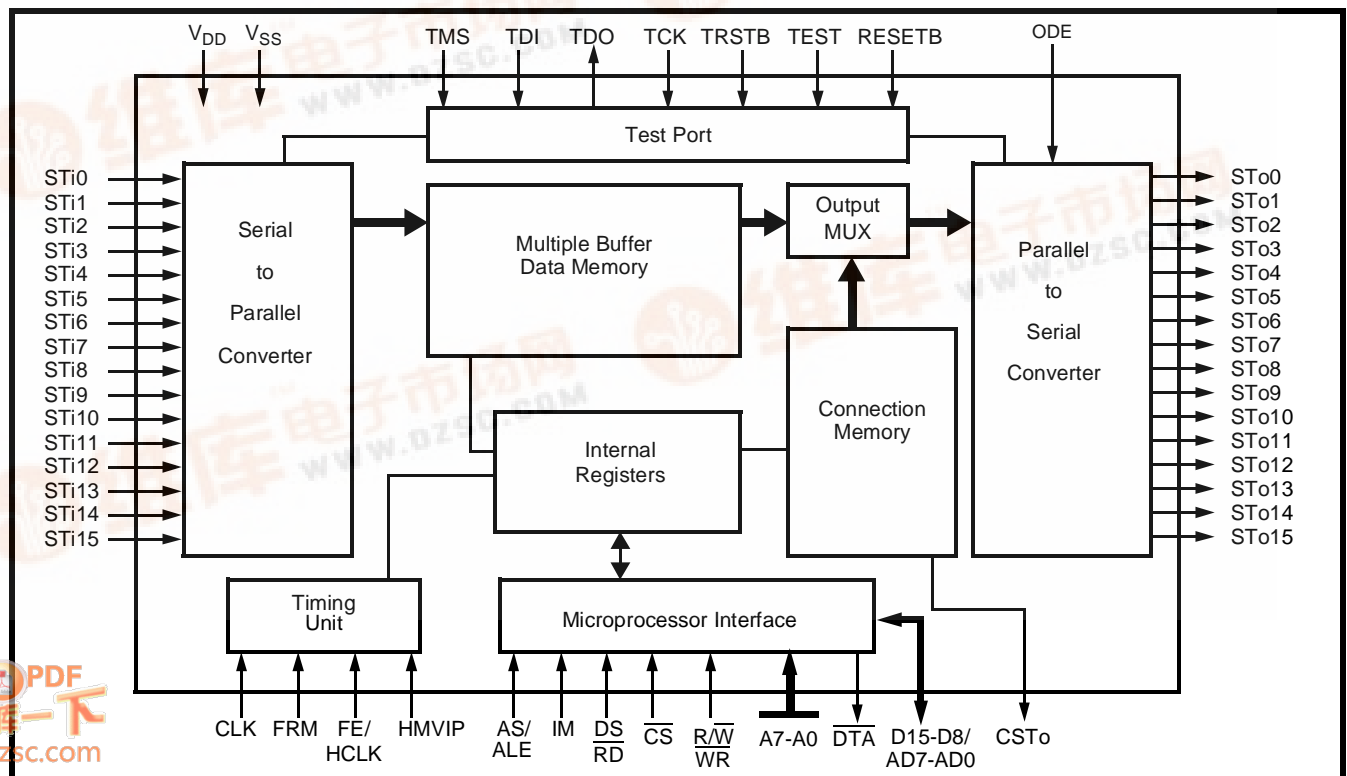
$V_{DD}$ $V_{SS}$ TMS TDI TDO TCK TRSTB TEST RESETB ODE

Test Port

STi0
STi1
STi2
STi3
STi4
STi5
STi6
STi7
STi8
STi9
STi10
STi11
STi12
STi13
STi14
STi15

Serial to Parallel Converter

Multiple Buffer Data Memory

Output MUX

Parallel to Serial Converter

STo0
STo1
STo2
STo3
STo4
STo5
STo6
STo7
STo8
STo9
STo10
STo11
STo12
STo13
STo14
STo15

Internal Registers

Connection Memory

Timing Unit

Microprocessor Interface

CLK FRM FE/ HCLK HMVIP AS/ ALE IM DS/ RD $\overline{CS}$ R/$\overline{W}$ / $\overline{WR}$ A7-A0 $\overline{DTA}$ D15-D8/ AD7-AD0 CSTo

www.dzsc.com
PDF